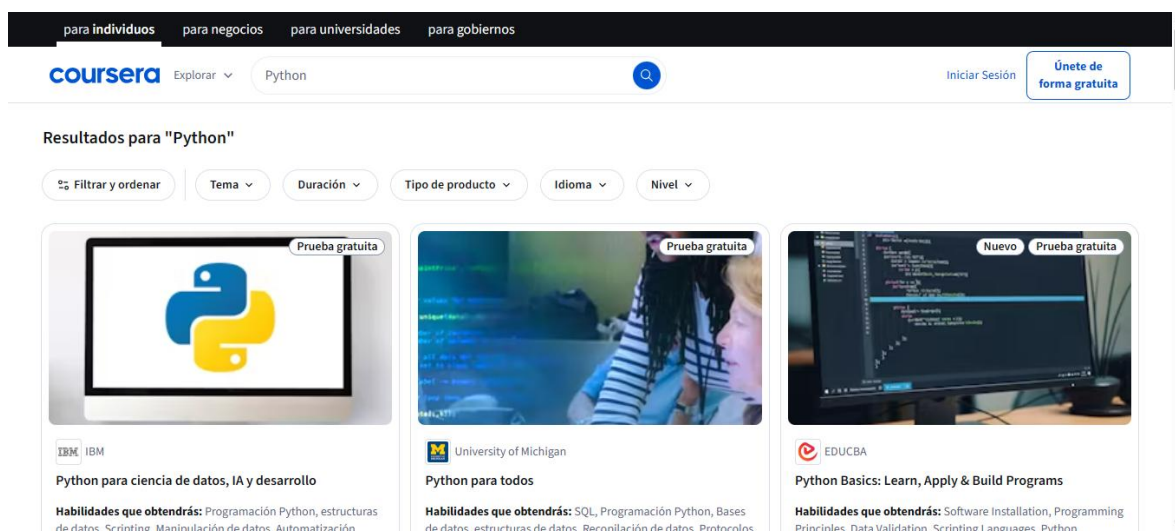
para individuos para negocios para universidades para gobiernos

coursera Explorar Python

Iniciar Sesión Únete de forma gratuita

Resultados para "Python"

Filtrar y ordenar Tema Duración Tipo de producto Idioma Nivel

Prueba gratuita

IBM IBM

Python para ciencia de datos, IA y desarrollo

Habilidades que obtendrás: Programación Python, estructuras de datos, Scripting, Manipulación de datos, Automatización

Prueba gratuita

University of Michigan

Python para todos

Habilidades que obtendrás: SQL, Programación Python, Bases de datos, estructuras de datos, Recopilación de datos, Protocolos

Nuevo Prueba gratuita

EDUCBA

Python Basics: Learn, Apply & Build Programs

Habilidades que obtendrás: Software Installation, Programming Principles, Data Validation, Scripting Languages, Python